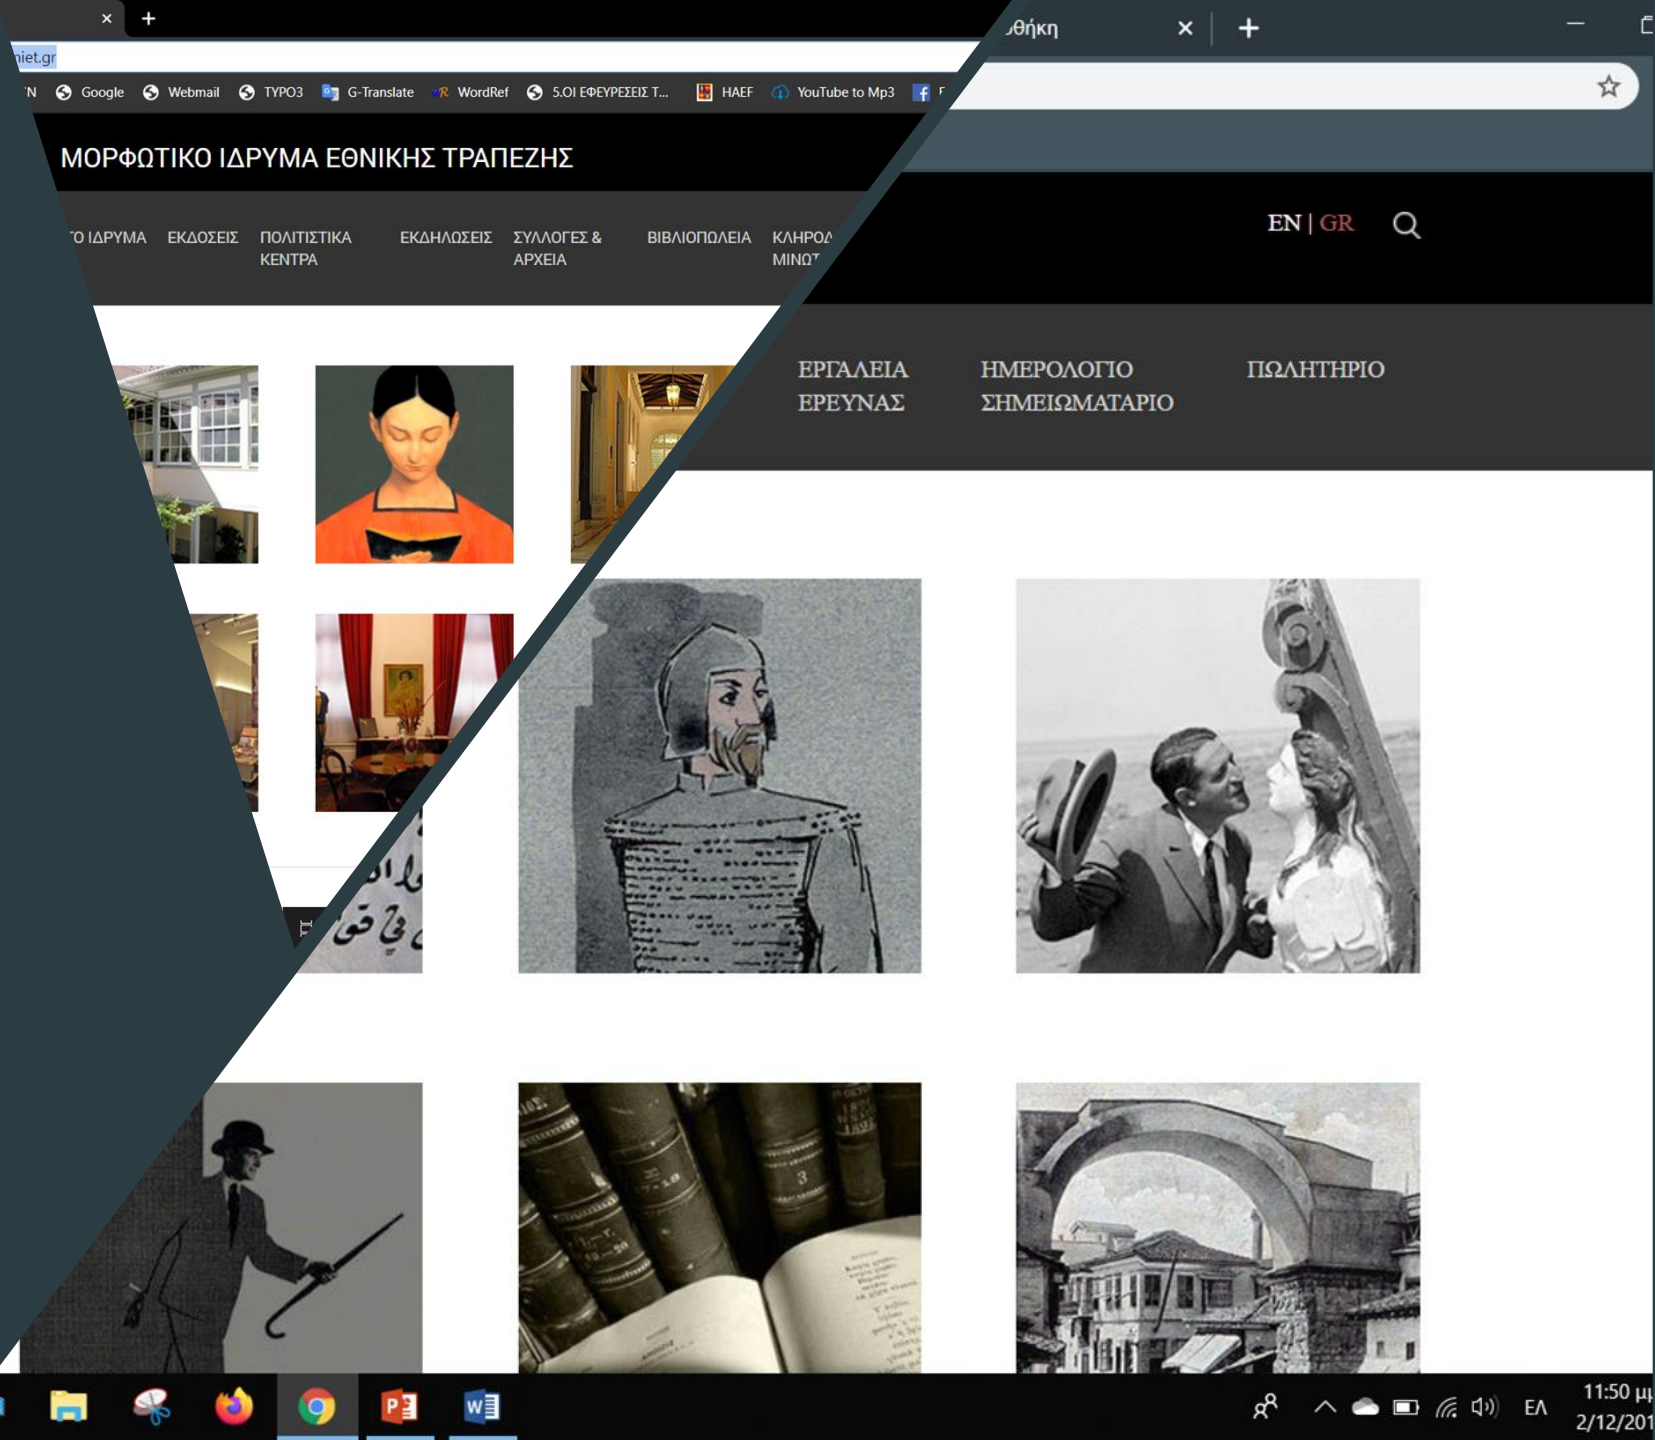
×
+
niet.gr
'N Google Webmail TYPO3 G-Translate WordRef 5.ΟΙ ΕΦΕΥΡΕΣΕΙΣ Τ... HAEF YouTube to Mp3 F

ΜΟΡΦΩΤΙΚΟ ΙΔΡΥΜΑ ΕΘΝΙΚΗΣ ΤΡΑΠΕΖΗΣ

Ό ΙΔΡΥΜΑ ΕΚΔΟΣΕΙΣ ΠΟΛΙΤΙΣΤΙΚΑ ΚΕΝΤΡΑ ΕΚΔΗΛΩΣΕΙΣ ΣΥΛΛΟΓΕΣ & ΑΡΧΕΙΑ ΒΙΒΛΙΟΠΩΛΕΙΑ ΚΛΗΡΟΔ ΜΙΝΩ

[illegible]θήκη ×
+

EN | GR

ΕΡΓΑΛΕΙΑ ΕΡΕΥΝΑΣ
ΗΜΕΡΟΛΟΓΙΟ ΣΗΜΕΙΩΜΑΤΑΡΙΟ
ΠΩΛΗΤΗΡΙΟ

ΕΛ
11:50 μ
2/12/201